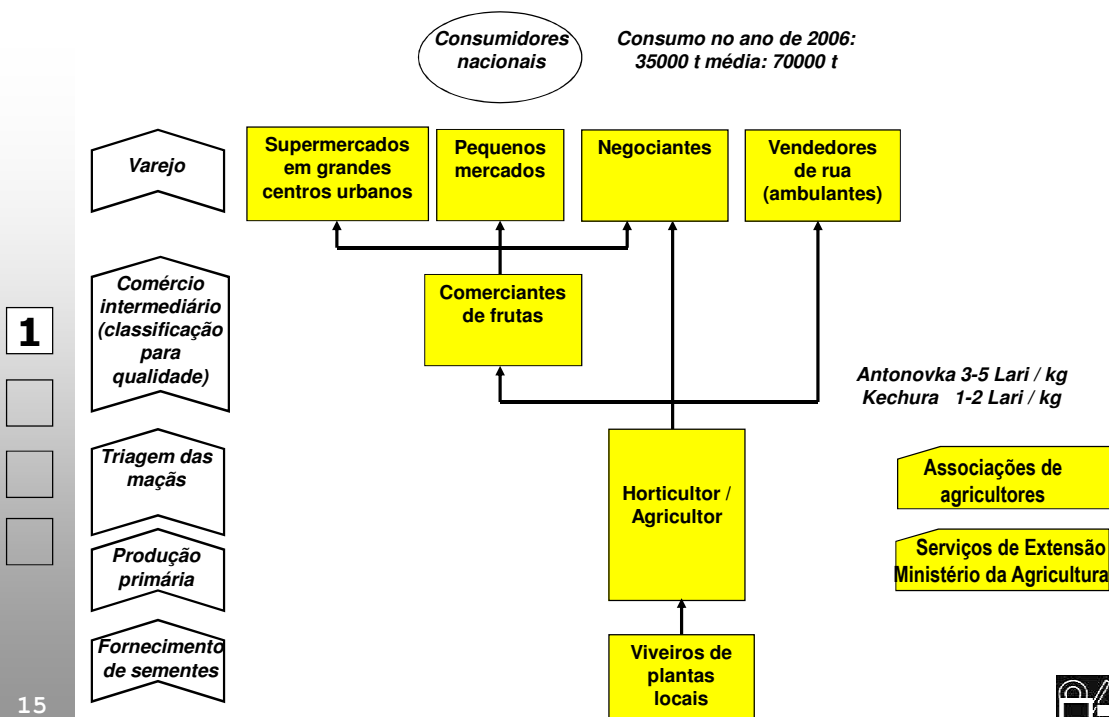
Consumidores nacionais

Consumo no ano de 2006: 35000 t média: 70000 t

Varejo

Supermercados em grandes centros urbanos

Pequenos mercados

Negociantes

Vendedores de rua (ambulantes)

Comércio intermediário (classificação para qualidade)

Comerciantes de frutas

1

Antonovka 3-5 Lari / kg
Kechura 1-2 Lari / kg

Triagem das maçãs

Horticultor / Agricultor

Associações de agricultores

Serviços de Extensão Ministério da Agricultura

Produção primária

Fornecimento de sementes

Viveiros de plantas locais

15